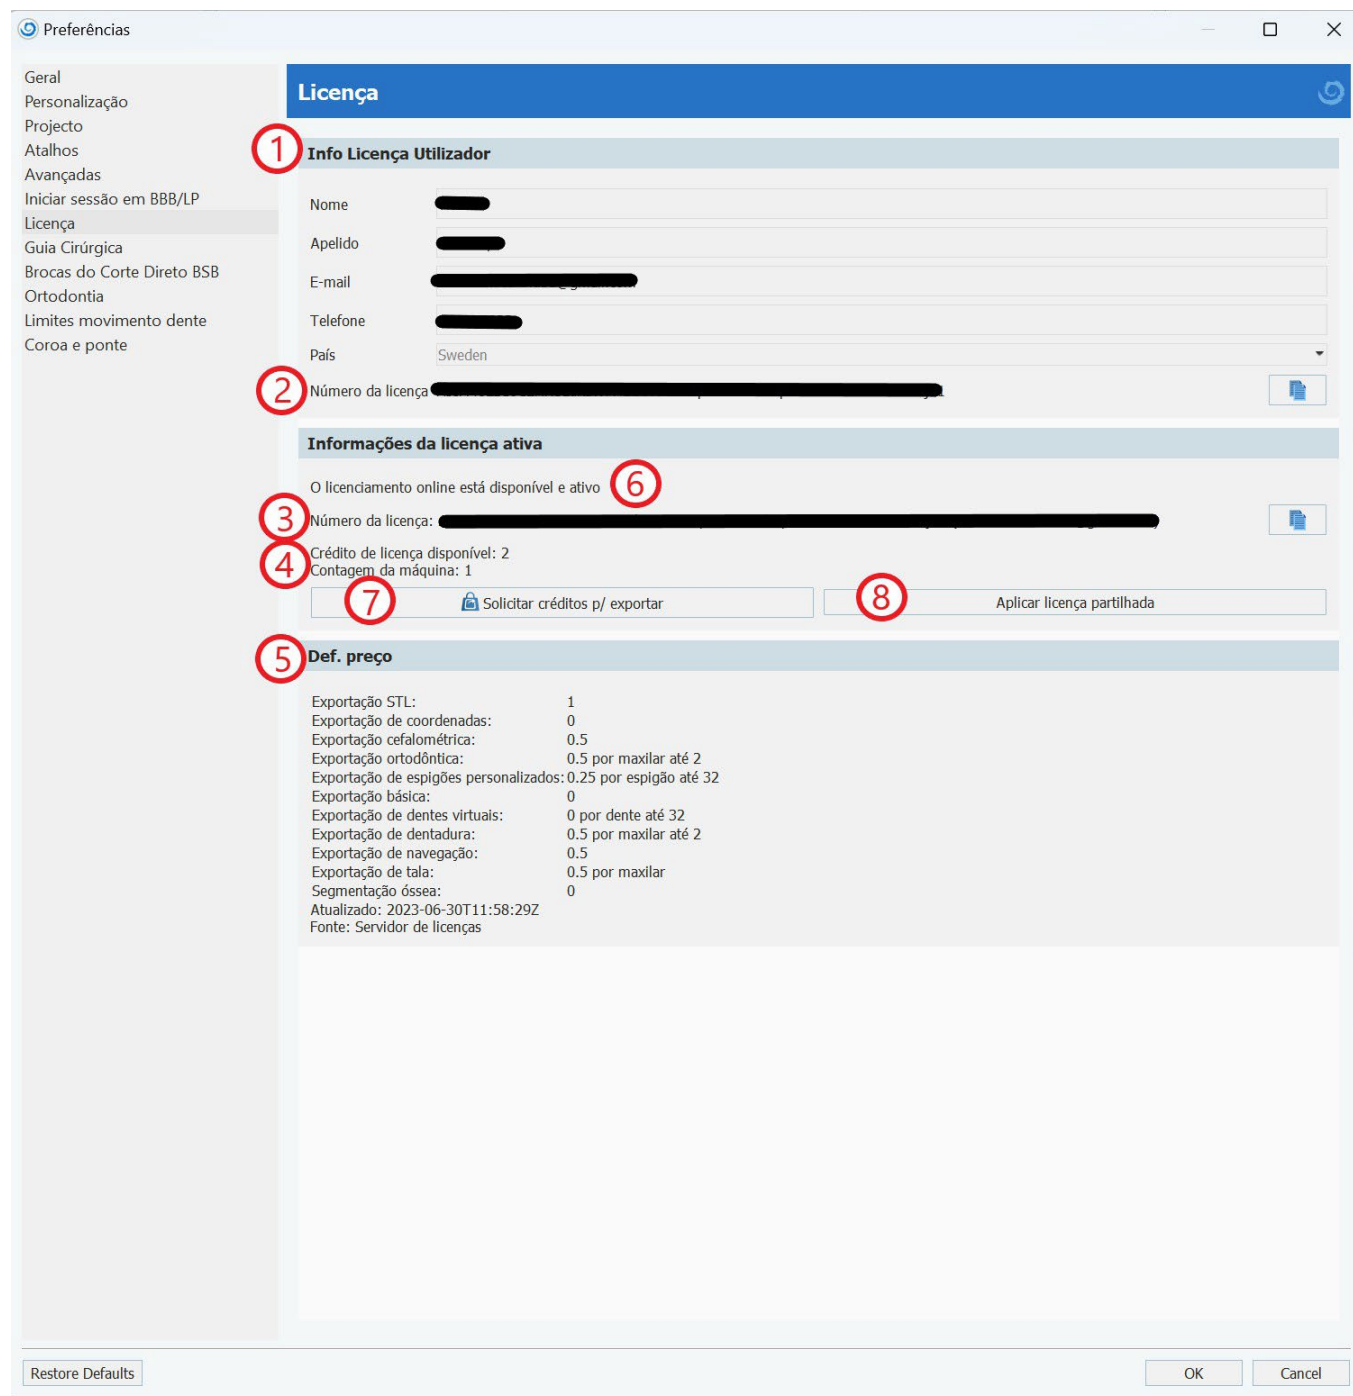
Preferências

Geral
Personalização
Projecto
Atalhos
Avançadas
Iniciar sessão em BBB/LP
Licença
Guia Cirúrgica
Brocas do Corte Direto BSB
Ortodontia
Limites movimento dente
Coroa e ponte

Licença

1 Info Licença Utilizador

Nome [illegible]
Apelido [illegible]
E-mail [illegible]
Telefone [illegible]
País Sweden
2 Número da licença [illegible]

Informações da licença ativa

O licenciamento online está disponível e ativo 6
3 Número da licença: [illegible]
4 Crédito de licença disponível: 2
Contagem da máquina: 1
7 Solicitar créditos p/ exportar
8 Aplicar licença partilhada

5 Def. preço

| | |
|---|---|
| Exportação STL: | 1 |
| Exportação de coordenadas: | 0 |
| Exportação cefalométrica: | 0.5 |
| Exportação ortodôntica: | 0.5 por maxilar até 2 |
| Exportação de espigões personalizados: | 0.25 por espigão até 32 |
| Exportação básica: | 0 |
| Exportação de dentes virtuais: | 0 por dente até 32 |
| Exportação de dentadura: | 0.5 por maxilar até 2 |
| Exportação de navegação: | 0.5 |
| Exportação de tala: | 0.5 por maxilar |
| Segmentação óssea: | 0 |

Atualizado: 2023-06-30T11:58:29Z
Fonte: Servidor de licenças

Restore Defaults
OK
Cancel